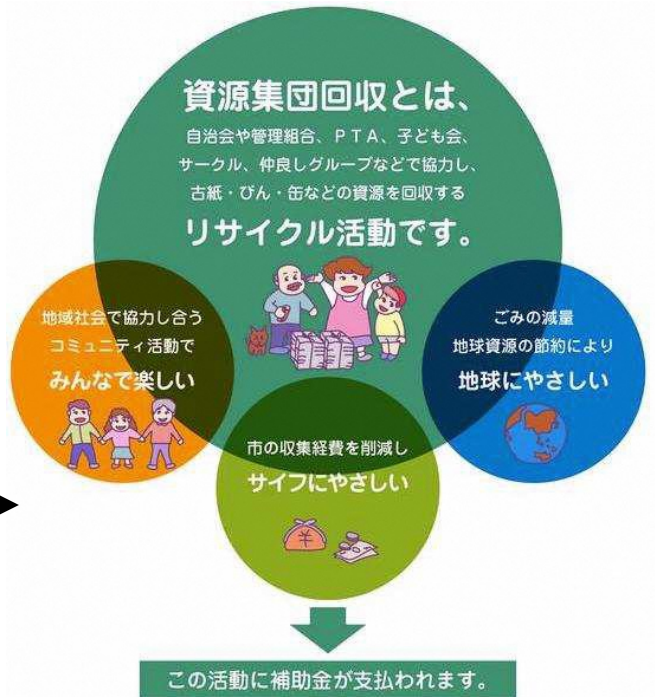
資源集団回収とは、
自治会や管理組合、ＰＴＡ、子ども会、サークル、仲良しグループなどで協力し、古紙・びん・缶などの資源を回収する
リサイクル活動です。

地域社会で協力し合う
コミュニティ活動で
みんなで楽しい

ごみの減量
地球資源の節約により
地球にやさしい

市の収集経費を削減し
サイフにやさしい

この活動に補助金が支払われます。